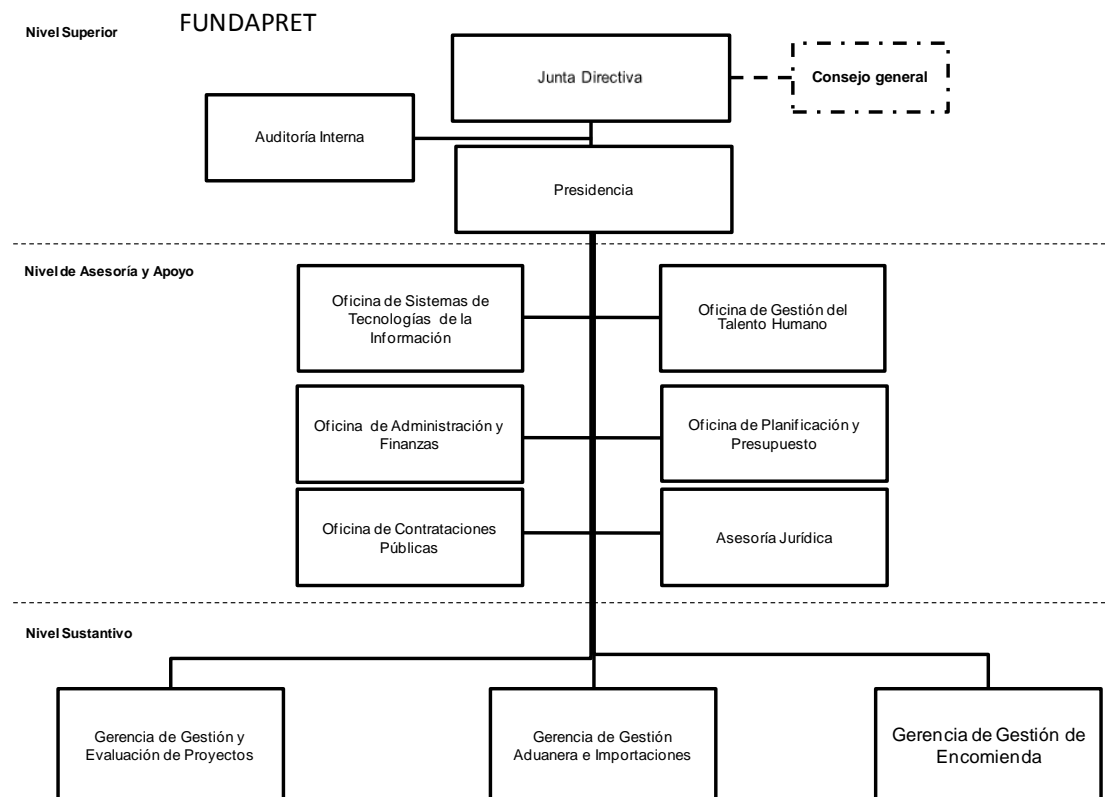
Nivel Superior

FUNDAPRET

Junta Directiva

Consejo general

Auditoría Interna

Presidencia

Nivel de Asesoría y Apoyo

Oficina de Sistemas de Tecnologías de la Información

Oficina de Gestión del Talento Humano

Oficina de Administración y Finanzas

Oficina de Planificación y Presupuesto

Oficina de Contrataciones Públicas

Asesoría Jurídica

Nivel Sustantivo

Gerencia de Gestión y Evaluación de Proyectos

Gerencia de Gestión Aduanera e Importaciones

Gerencia de Gestión de Encomienda